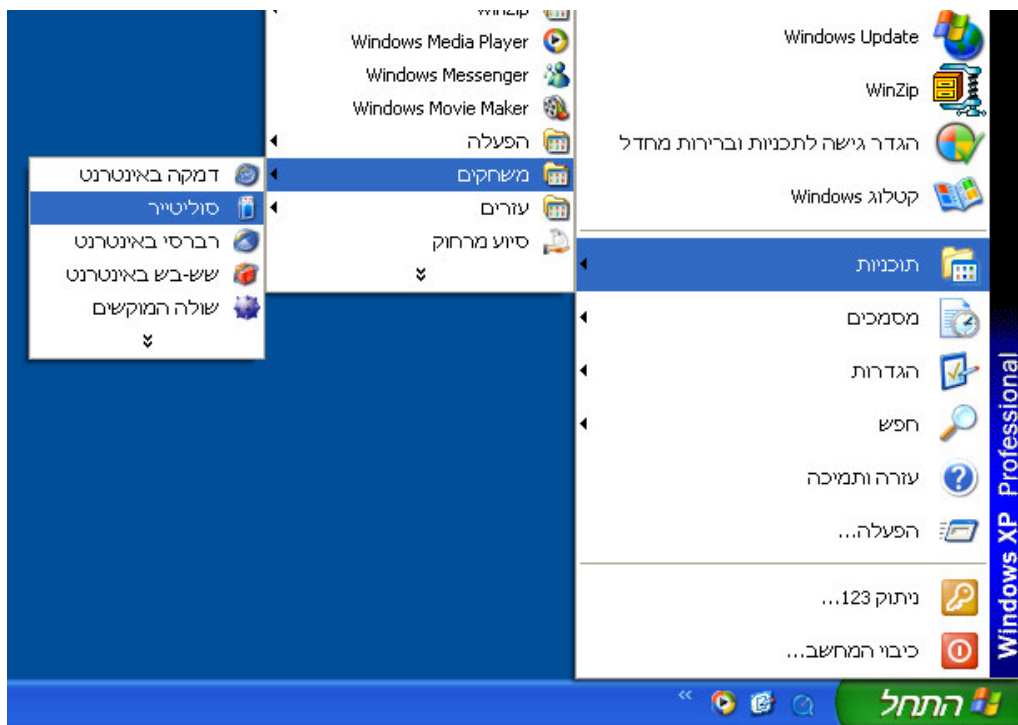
Windows Update
WinZip
הגדר גישה לתכניות וברירות מחדל
קטלוג Windows
תוכניות
מסמכים
הגדרות
חפש
עזרה ותמיכה
הפעלה...
ניתוק 123...
כיבוי המחשב...
Windows XP Professional

WinZip
Windows Media Player
Windows Messenger
Windows Movie Maker
הפעלה
משחקים
עזרים
סיוע מרחוק

דמקה באינטרנט
סוליטייר
רברסי באינטרנט
שש-בש באינטרנט
שולה המוקשים

התחל